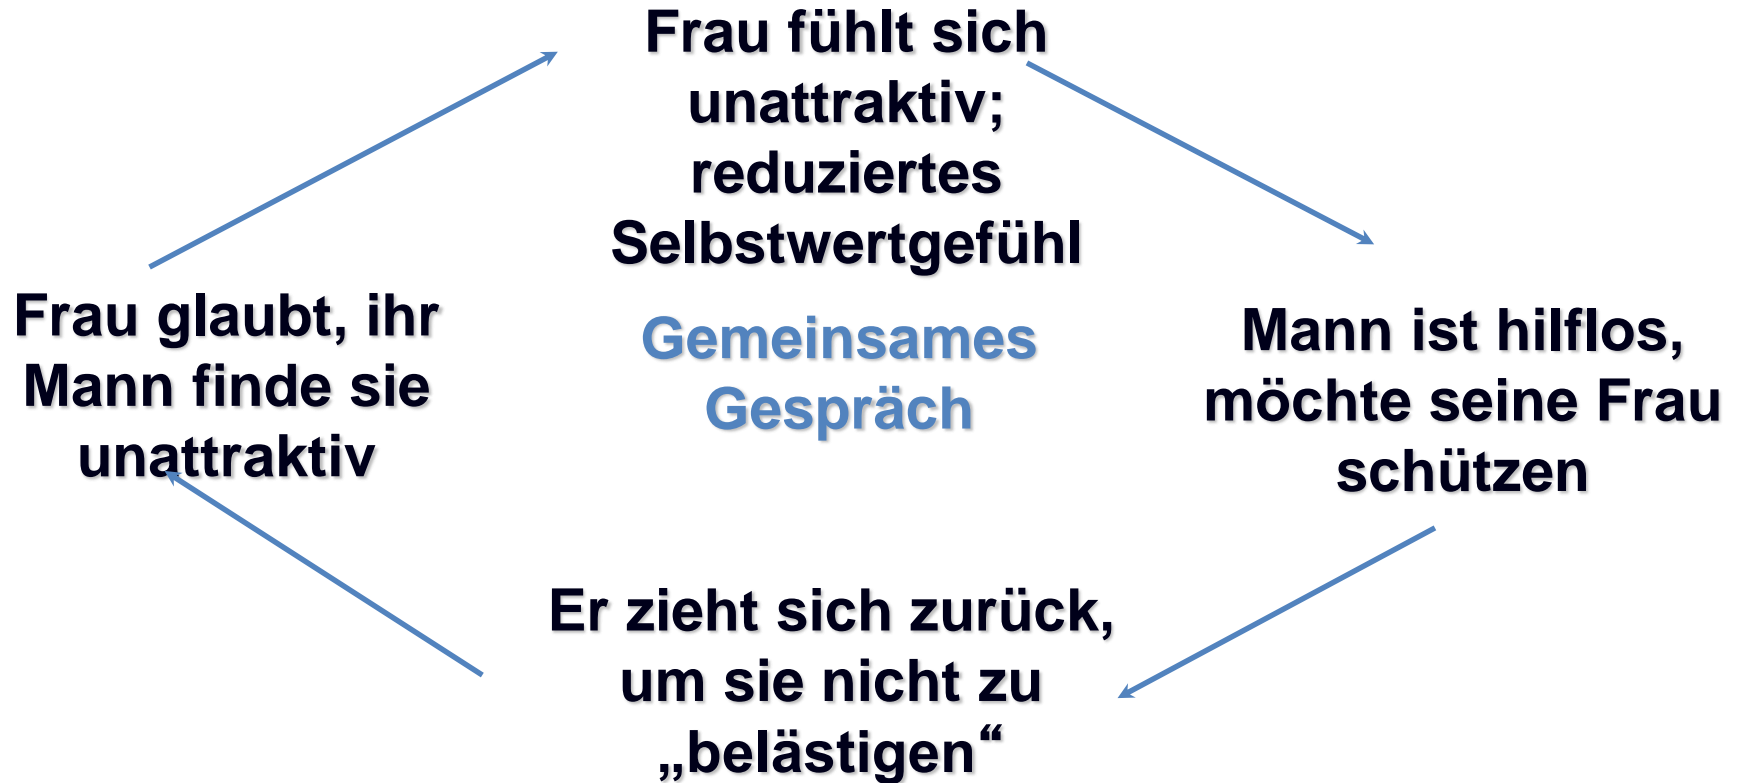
Frau fühlt sich unattraktiv; reduziertes Selbstwertgefühl

Frau glaubt, ihr Mann finde sie unattraktiv

Gemeinsames Gespräch

Mann ist hilflos, möchte seine Frau schützen

Er zieht sich zurück, um sie nicht zu „belästigen“